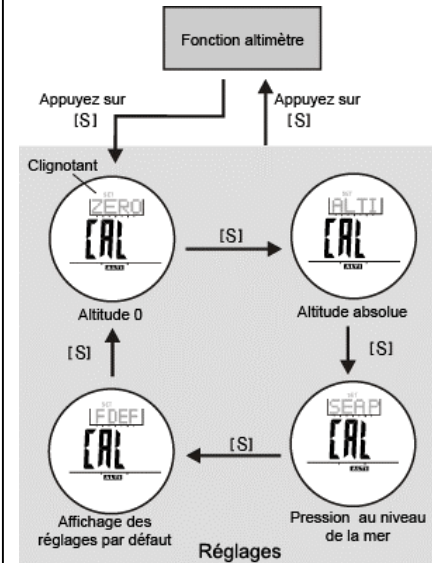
Fonction altimètre

Appuyez sur [S]

Appuyez sur [S]

Clignotant

ZERO
CAL
ALTI

[S]

ALTI
CAL
ALTI

Altitude 0

Altitude absolue

[S]

[S]

FDEF
CAL
ALTI

[S]

SEA P
CAL
ALTI

Affichage des réglages par défaut

Pression au niveau de la mer

Réglages